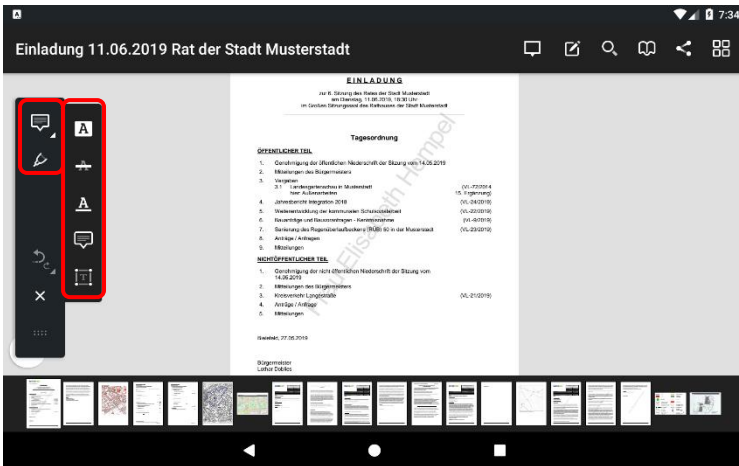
7:34

Einladung 11.06.2019 Rat der Stadt Musterstadt

EINLADUNG

zur 6. Sitzung des Rates der Stadt Musterstadt
am Dienstag, 11.06.2019, 18:30 Uhr
im Großen Sitzungssaal des Rathauses der Stadt Musterstadt

Tagesordnung

ÖFFENTLICHER TEIL

1. Genehmigung der öffentlichen Niederschrift der Sitzung vom 14.05.2019
2. Mitteilungen des Bürgermeisters
3. Vorgaben
3.1 Landesgartenschau in Musterstadt (VL-72/2014
hier: Außenarbeiten 15. Ergänzung)
4. Jahresbericht Integration 2018 (VL-24/2019)
5. Weiterentwicklung der kommunalen Schulsozialarbeit (VL-22/2019)
6. Bauanträge und Bauvoranfragen - Kenntnisnahme (VL-9/2019)
7. Sanierung des Regenüberlaufbeckens (RÜB) 60 in der Musterstadt (VL-23/2019)
8. Anträge / Anfragen
9. Mitteilungen

NICHTÖFFENTLICHER TEIL

1. Genehmigung der nicht öffentlichen Niederschrift der Sitzung vom 14.05.2019
2. Mitteilungen des Bürgermeisters
3. Kreisverkehr Langestraße (VL-21/2019)
4. Anträge / Anfragen
5. Mitteilungen

Gießen, 27.05.2019

Bürgermeister
Lothar Dobles

Elisabeth Hempel